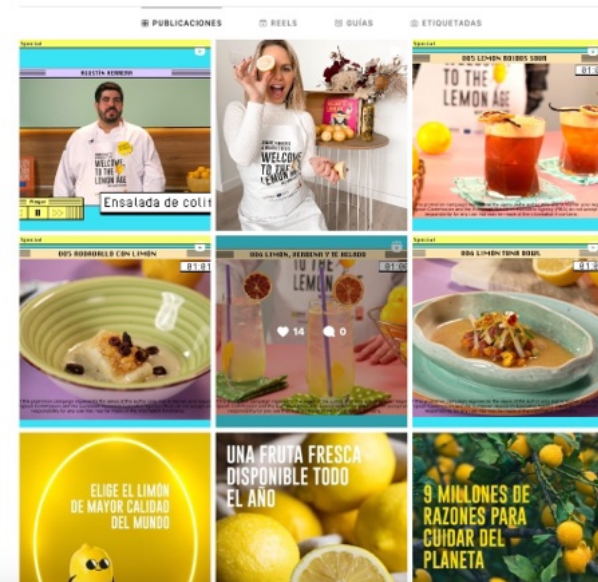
PUBLICACIONES REELS GUÍAS ETIQUETADAS

Special
AGUSTÍN HERRERO
Ensalada de coli

WELCOME TO THE LEMON AGE

Special
005 LEMON ROOIBOS SOUR
01:01
TO THE LEMON AGE

Special
005 RODADALLO CON LIMÓN
01:01

006 LIMÓN, VERBENA Y TÉ HELADO
TO THE LEMON
14 0

Special
006 LIMÓN TUNA BOWL
01:01

ELIGE EL LIMÓN DE MAYOR CALIDAD DEL MUNDO

UNA FRUTA FRESCA DISPONIBLE TODO EL AÑO

9 MILLONES DE RAZONES PARA CUIDAR DEL PLANETA